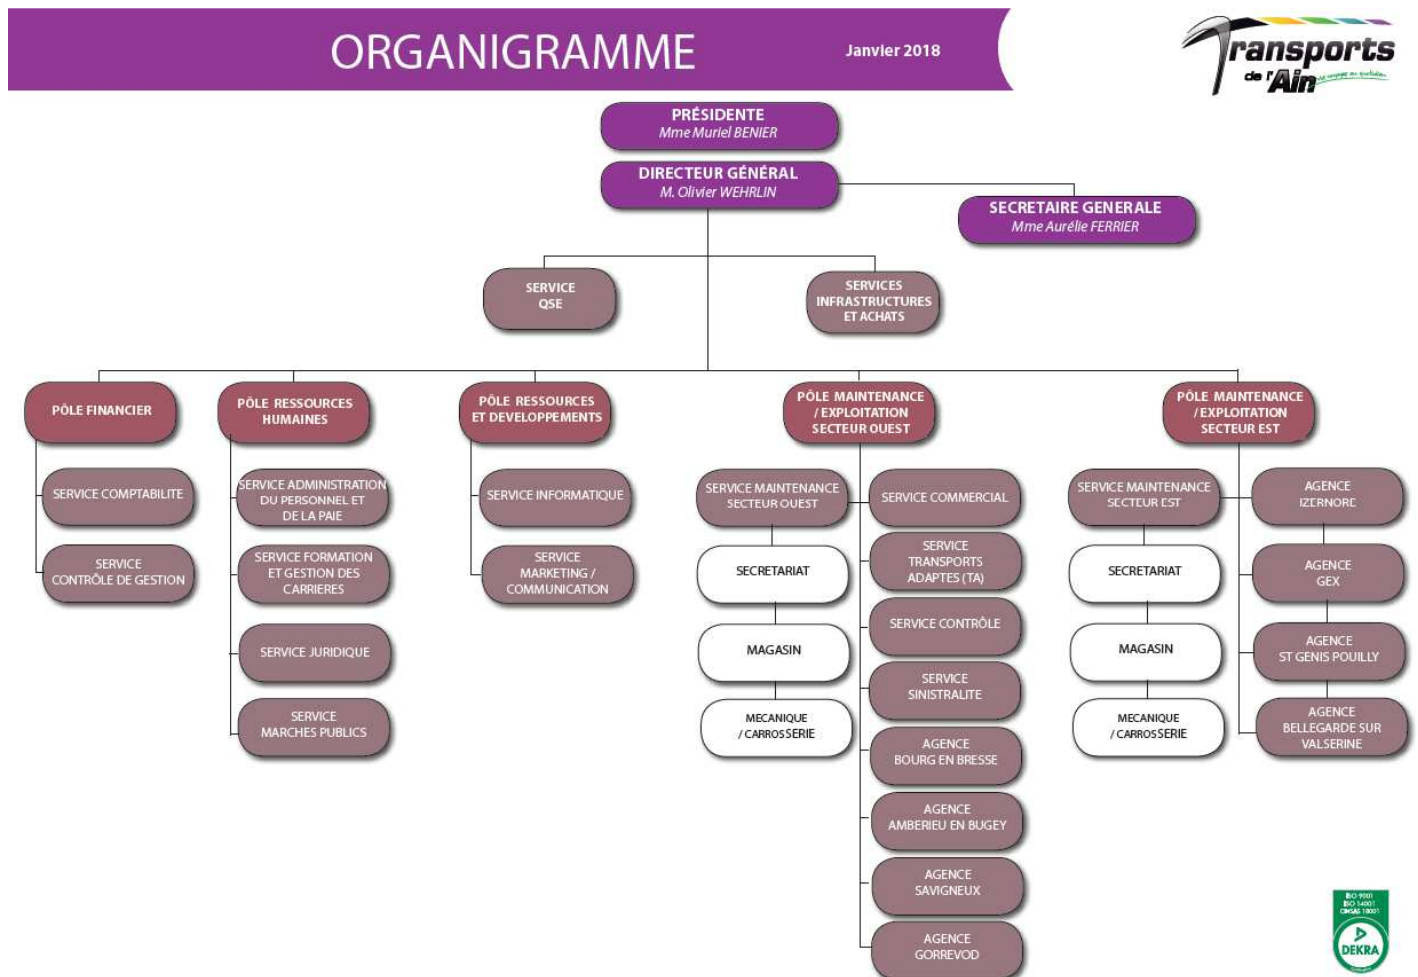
ORGANIGRAMME

Janvier 2018

Transports de l'Ain

PRÉSIDENTE
Mme Muriel BENIER

DIRECTEUR GÉNÉRAL
M. Olivier WEHRLIN

SECRETAIRE GENERALE
Mme Aurélie FERRIER

SERVICE QSE

SERVICES INFRASTRUCTURES ET ACHATS

PÔLE FINANCIER

SERVICE COMPTABILITE

SERVICE CONTRÔLE DE GESTION

PÔLE RESSOURCES HUMAINES

SERVICE ADMINISTRATION DU PERSONNEL ET DE LA PAIE

SERVICE FORMATION ET GESTION DES CARRIERES

SERVICE JURIDIQUE

SERVICE MARCHES PUBLICS

PÔLE RESSOURCES ET DEVELOPPEMENTS

SERVICE INFORMATIQUE

SERVICE MARKETING / COMMUNICATION

PÔLE MAINTENANCE / EXPLOITATION SECTEUR OUEST

SERVICE MAINTENANCE SECTEUR OUEST

SECRETARIAT

MAGASIN

MECANIQUE / CARROSSERIE

SERVICE COMMERCIAL

SERVICE TRANSPORTS ADAPTES (TA)

SERVICE CONTRÔLE

SERVICE SINISTRALITE

AGENCE BOURG EN BRESSE

AGENCE AMBERIEU EN BUGEY

AGENCE SAVIGNEUX

AGENCE GORREVOD

PÔLE MAINTENANCE / EXPLOITATION SECTEUR EST

SERVICE MAINTENANCE SECTEUR EST

SECRETARIAT

MAGASIN

MECANIQUE / CARROSSERIE

AGENCE IZERNORE

AGENCE GEX

AGENCE ST GENIS POUILLY

AGENCE BELLEGARDE SUR VALSERINE

ISO 9001
ISO 14001
OHSAS 18001
DEKRA